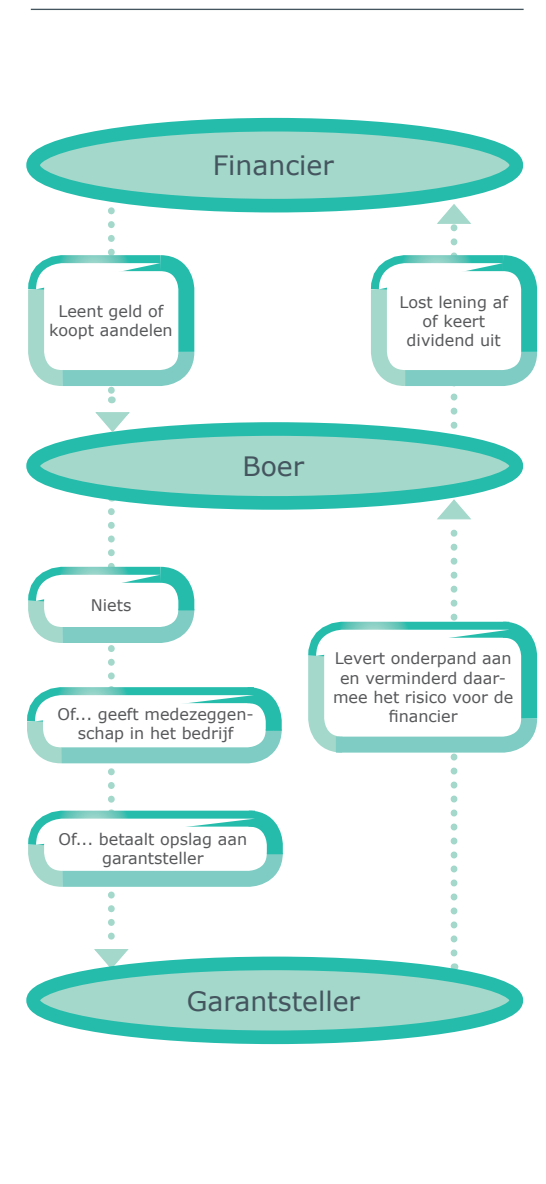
Financier

Leent geld of koopt aandelen

Lost lening af of keert dividend uit

Boer

Niets

Of... geeft medezeggenschap in het bedrijf

Of... betaalt opslag aan garantsteller

Levert onderpand aan en verminderd daarmee het risico voor de financier

Garantsteller